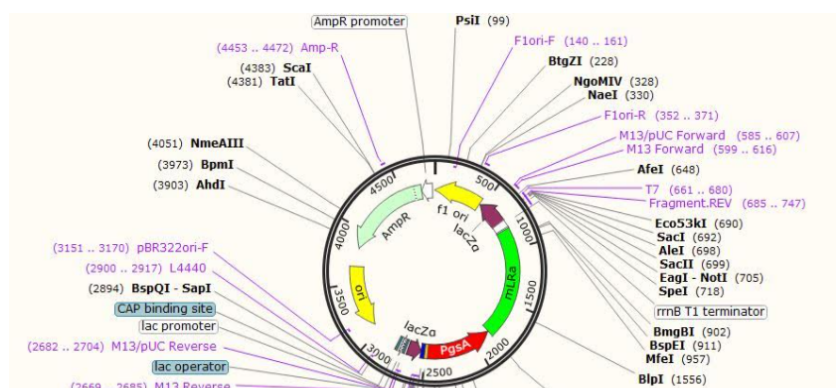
AmpR promoter
PsiI (99)
(4453 .. 4472) Amp-R
F1ori-F (140 .. 161)
(4383) ScaI
BtgZI (228)
(4381) TatI
NgoMIV (328)
NaeI (330)
F1ori-R (352 .. 371)
(4051) NmeAIII
M13/pUC Forward (585 .. 607)
(3973) BpmI
M13 Forward (599 .. 616)
(3903) AhdI
AfeI (648)
T7 (661 .. 680)
Fragment.REV (685 .. 747)
Eco53kI (690)
SacI (692)
AleI (698)
SacII (699)
EagI - NotI (705)
SpeI (718)
(3151 .. 3170) pBR322ori-F
(2900 .. 2917) L4440
(2894) BspQI - SapI
CAP binding site
lac promoter
(2682 .. 2704) M13/pUC Reverse
lac operator
(2669 .. 2685) M13 Reverse
rrnB T1 terminator
BmgBI (902)
BspEI (911)
MfeI (957)
BlpI (1556)
4500
500
1000
1500
2000
2500
3000
3500
4000
AmpR
f1 ori
lacZα
mLRa
ori
lacZα
PgsA